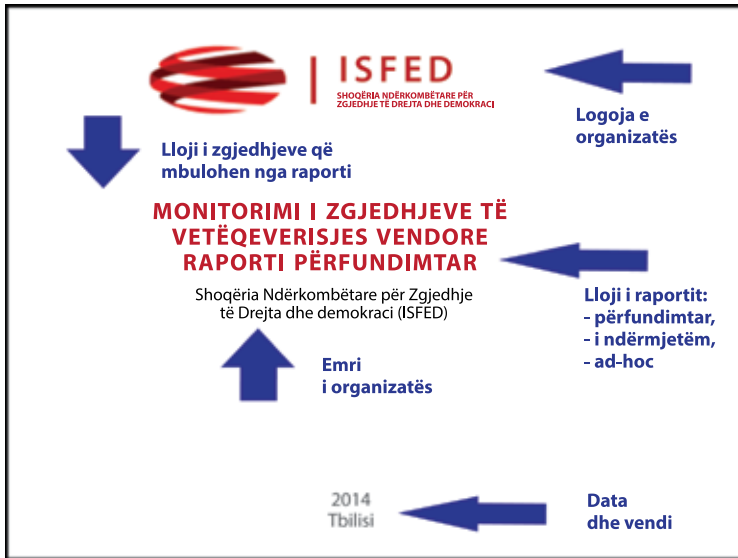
ISFED
SHOQËRIA NDËRKOMBËTARE PËR ZGJEDHJE TË DREJTA DHE DEMOKRACI

Logoja e organizatës

Lloji i zgjedhjeve që mbulohen nga raporti

MONITORIMI I ZGJEDHJEVE TË VETËQEVERISJES VENDORE RAPORTI PËRFUNDIMTAR

Shoqëria Ndërkombëtare për Zgjedhje të Drejta dhe demokraci (ISFED)

Lloji i raportit:
- përfundimtar,
- i ndërmjetëm,
- ad-hoc

Emri i organizatës

2014
Tbilisi

Data dhe vendi